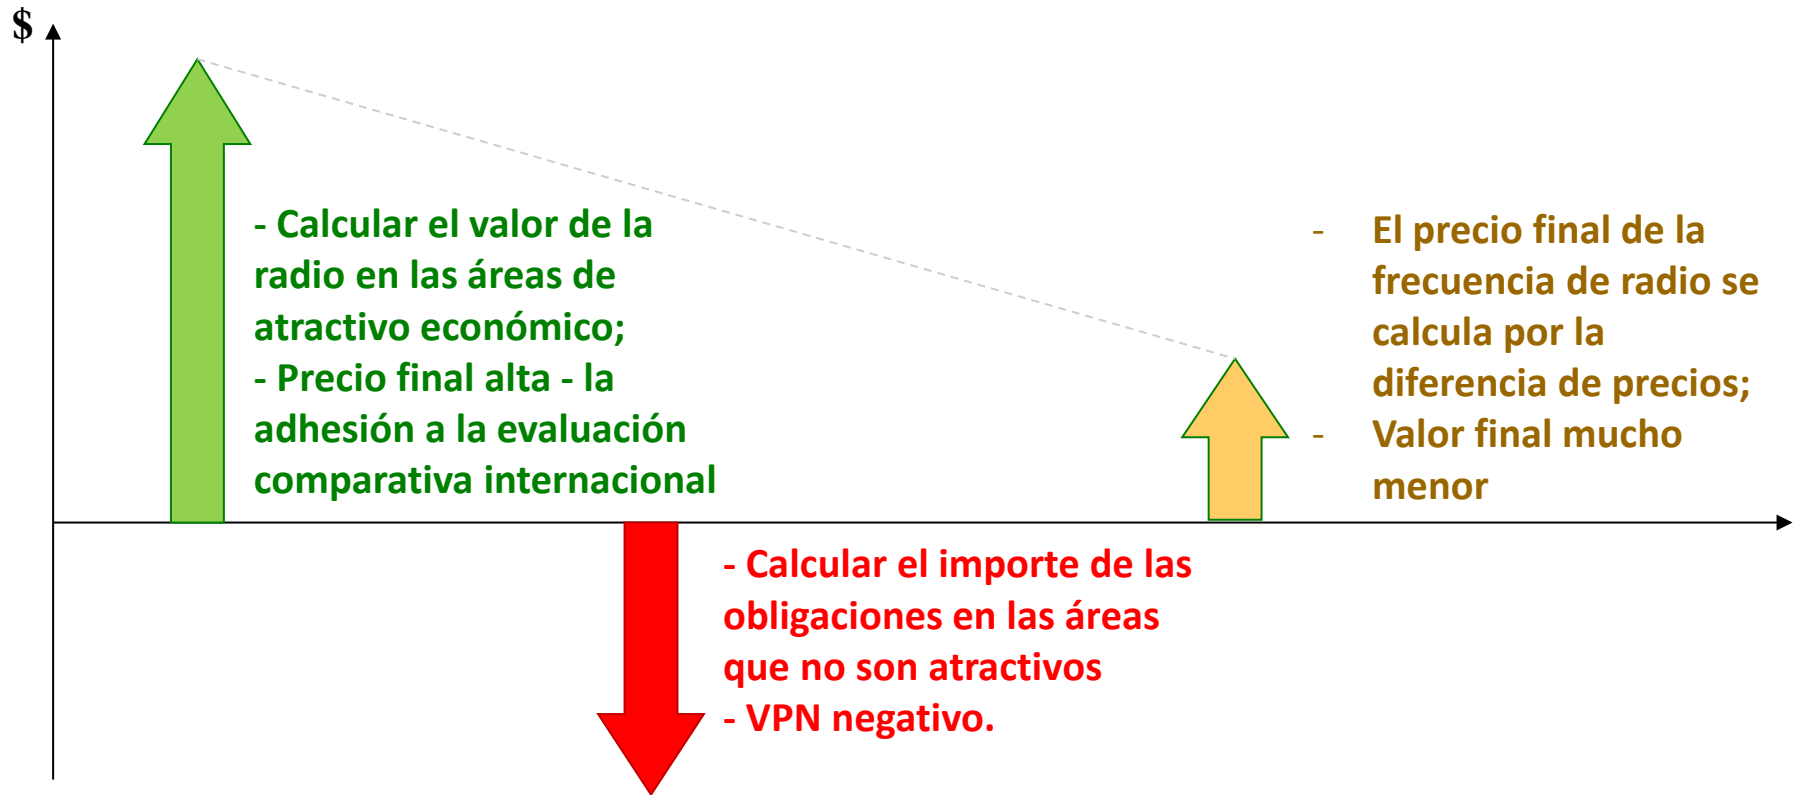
$

- Calcular el valor de la radio en las áreas de atractivo económico;
- Precio final alta - la adhesión a la evaluación comparativa internacional

- El precio final de la frecuencia de radio se calcula por la diferencia de precios;
- Valor final mucho menor

- Calcular el importe de las obligaciones en las áreas que no son atractivos
- VPN negativo.